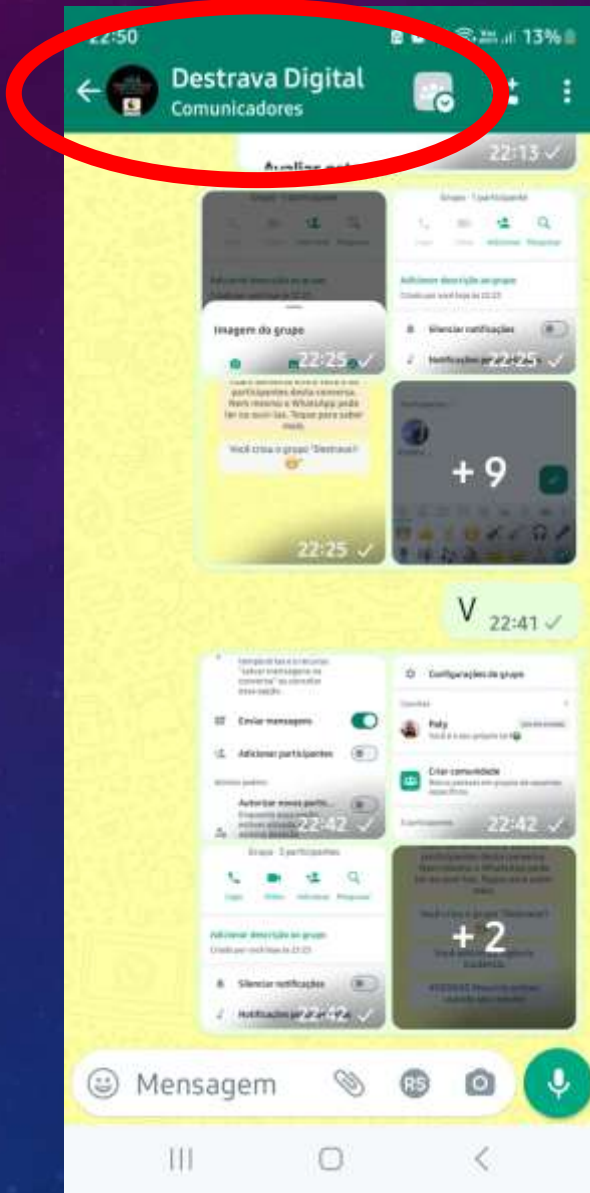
22:50 13%

Destrava Digital
Comunicadores

22:13

Grupo · 1 participante
Adicionar descrição ao grupo
Imagem do grupo
22:25
Silenciar notificações
Notificações personalizadas 22:25

Você criou o grupo "Destrava"

22:25

+9

V 22:41

Enviar mensagens
Adicionar participantes
Autorizar novos participantes
22:42

Configurações do grupo
Criar comunidade
22:42

Grupo · 2 participantes
Adicionar descrição ao grupo
Silenciar notificações
Notificações personalizadas 22:42

Você criou o grupo "Destrava"

+2

Mensagem
RS